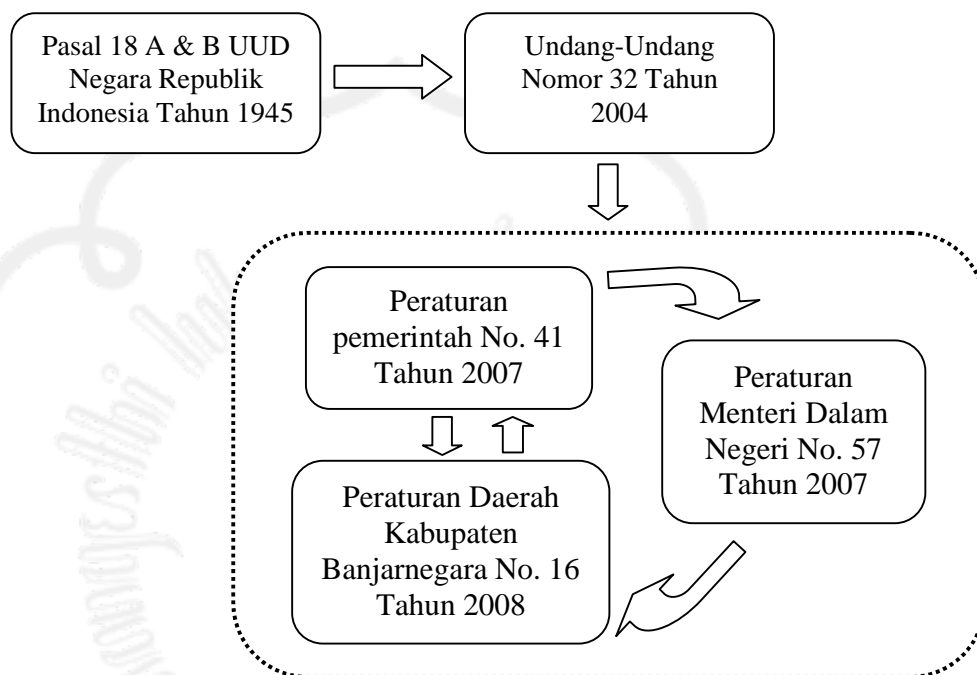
Pasal 18 A & B UUD Negara Republik Indonesia Tahun 1945

Undang-Undang Nomor 32 Tahun 2004

Peraturan pemerintah No. 41 Tahun 2007

Peraturan Menteri Dalam Negeri No. 57 Tahun 2007

Peraturan Daerah Kabupaten Banjarnegara No. 16 Tahun 2008